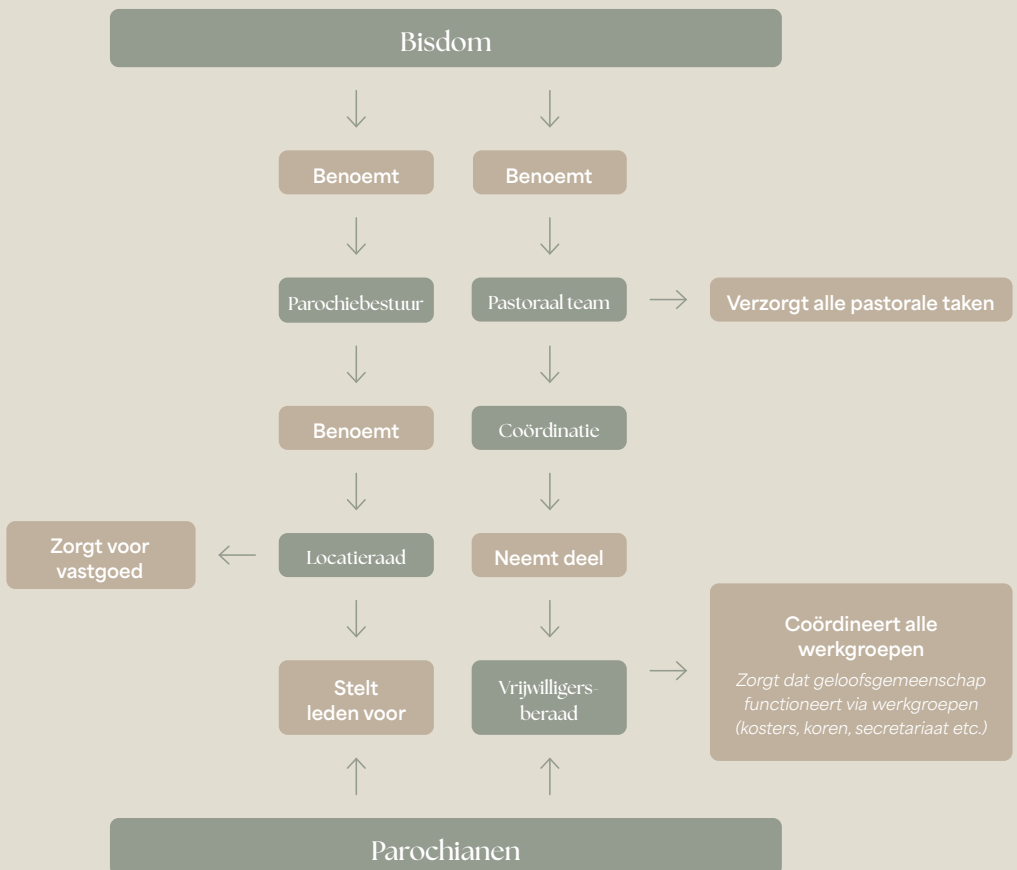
Bisdom

Benoemt

Benoemt

Parochiebestuur

Pastoraal team

Verzorgt alle pastorale taken

Benoemt

Coördinatie

Zorgt voor vastgoed

Locatieraad

Neemt deel

Coördineert alle werkgroepen

Zorgt dat geloofsgemeenschap functioneert via werkgroepen (kosters, koren, secretariaat etc.)

Stelt leden voor

Vrijwilligersberaad

Parochianen